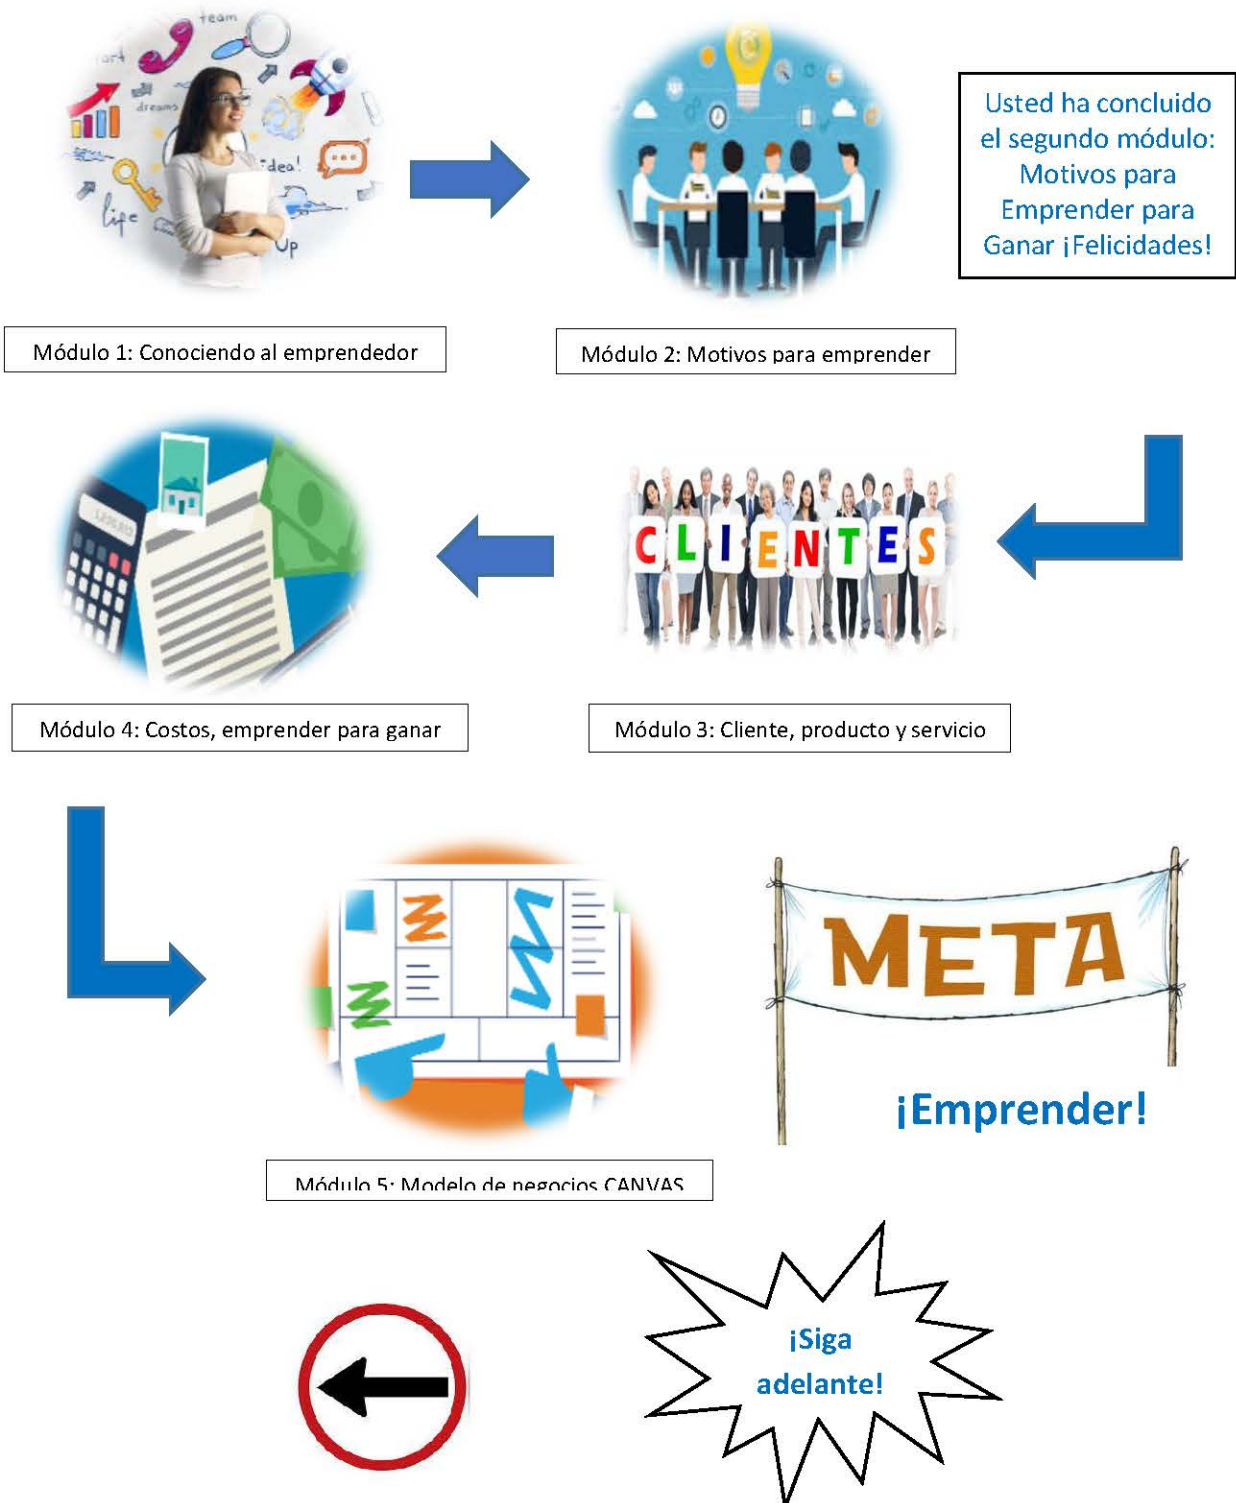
team
dreams
idea!
life
Up

Usted ha concluido el segundo módulo: Motivos para Emprender para Ganar ¡Felicidades!

Módulo 1: Conociendo al emprendedor

Módulo 2: Motivos para emprender

CLIENTES

Módulo 4: Costos, emprender para ganar

Módulo 3: Cliente, producto y servicio

META

¡Emprender!

Módulo 5: Modelo de negocios CANVAS

¡Siga adelante!